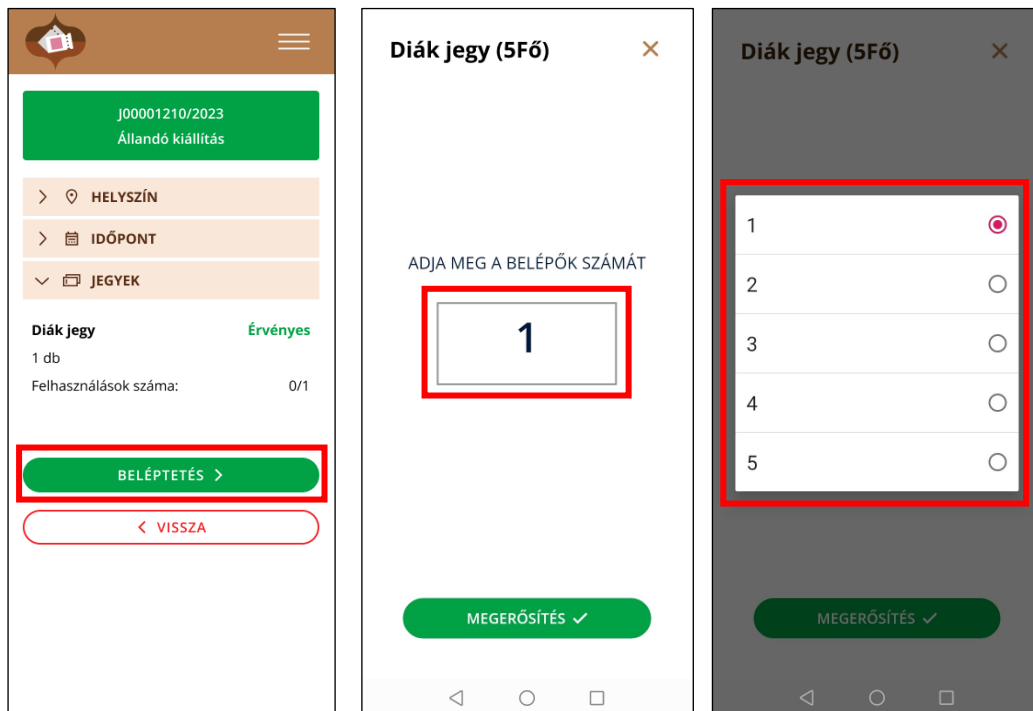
J00001210/2023
Állandó kiállítás

HELYSZÍN

IDŐPONT

JEGYEK

Diák jegy Érvényes
1 db
Felhasználások száma: 0/1

BELÉPTETÉS

VISSZA

Diák jegy (5Fő)

ADJA MEG A BELÉPŐK SZÁMÁT

1

MEGERŐSÍTÉS

Diák jegy (5Fő)

1
2
3
4
5

MEGERŐSÍTÉS